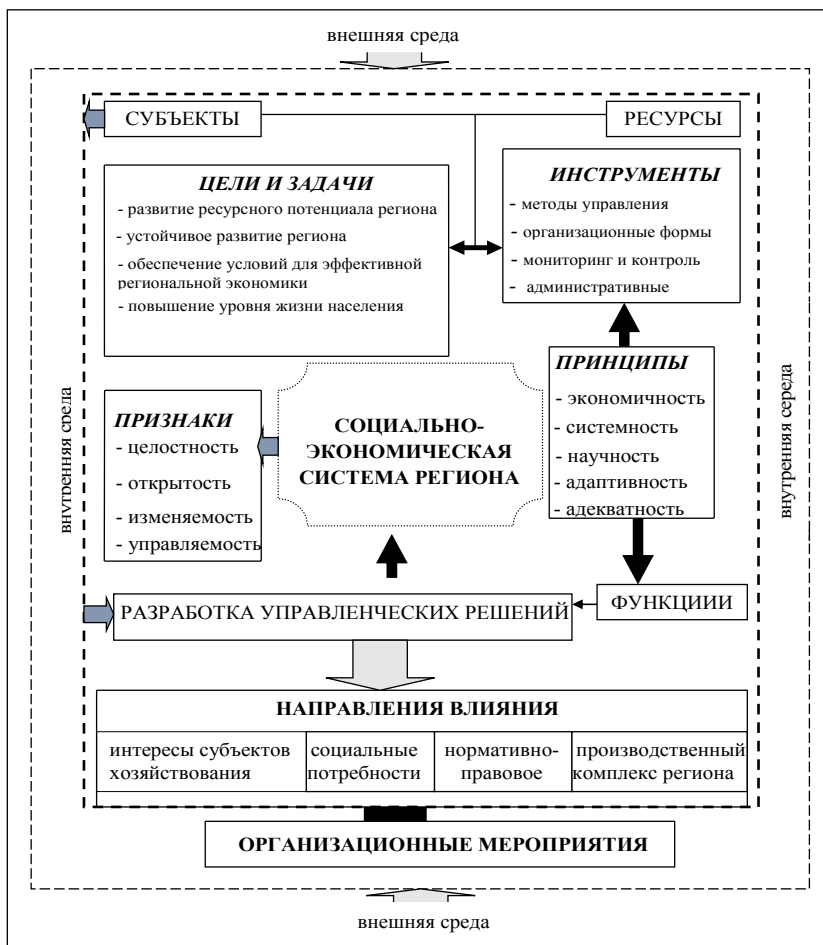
внешняя среда

СУБЪЕКТЫ

РЕСУРСЫ

*ЦЕЛИ И ЗАДАЧИ*
- развитие ресурсного потенциала региона
- устойчивое развитие региона
- обеспечение условий для эффективной региональной экономики
- повышение уровня жизни населения

*ИНСТРУМЕНТЫ*
- методы управления
- организационные формы
- мониторинг и контроль
- административные

внутренняя среда

*ПРИЗНАКИ*
- целостность
- открытость
- изменяемость
- управляемость

СОЦИАЛЬНО-ЭКОНОМИЧЕСКАЯ СИСТЕМА РЕГИОНА

*ПРИНЦИПЫ*
- экономичность
- системность
- научность
- адаптивность
- адекватность

внутреняя середа

РАЗРАБОТКА УПРАВЛЕНЧЕСКИХ РЕШЕНИЙ

ФУНКЦИИИ

НАПРАВЛЕНИЯ ВЛИЯНИЯ

| интересы субъектов хозяйствования | социальные потребности | нормативно-правовое | производственный комплекс региона |
|---|---|---|---|

ОРГАНИЗАЦИОННЫЕ МЕРОПРИЯТИЯ

внешняя среда